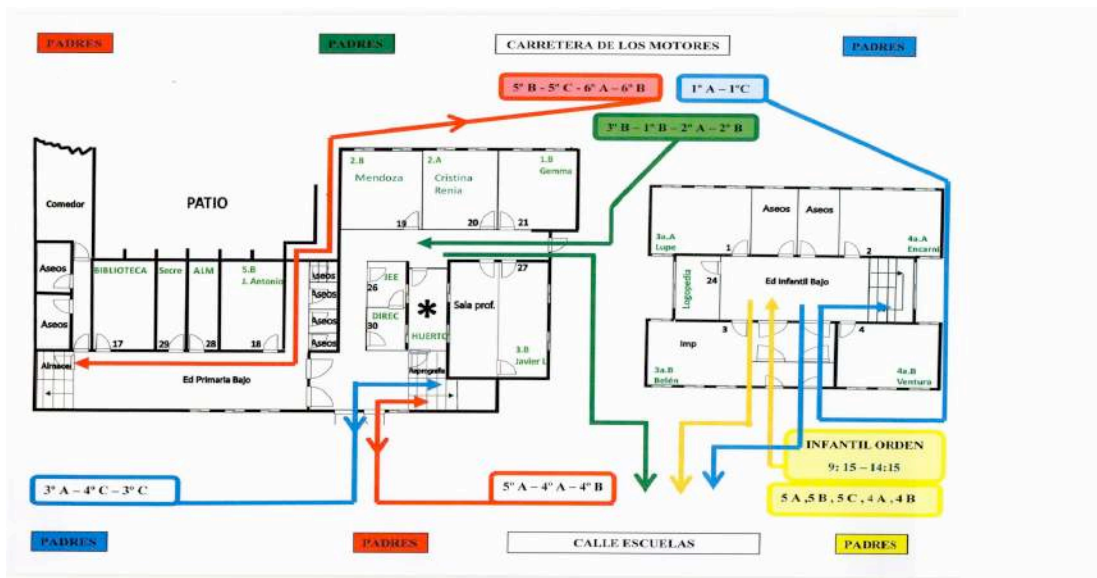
PADRES

PADRES

CARRETERA DE LOS MOTORES

PADRES

5º B - 5º C - 6º A – 6º B

1º A – 1ºC

3º B – 1º B – 2º A – 2º B

2.B Mendoza

2.A Cristina Renia

1.B Gemma

19

20

21

Comedor

PATIO

Aseos

BIBLIOTECA

Secre

ALM

5.B J. Antonio

Aseos

Aseos

Aseos

Aseos

Aseos

IEE 26

DIREC 30

*

HUERTO

27

Sala prof.

3.B Javier L

17

29

28

18

Almacen

Ed Primaria Bajo

Reprografia

3a.A Lupe

1

Aseos

Aseos

2

4a.A Encarni

Logopedia

24

Ed Infantil Bajo

Imp

3

4

3a.B Belén

4a.B Ventura

INFANTIL ORDEN
9: 15 – 14:15

5 A ,5 B , 5 C , 4 A , 4 B

3º A – 4º C – 3º C

5º A – 4º A – 4º B

PADRES

PADRES

CALLE ESCUELAS

PADRES